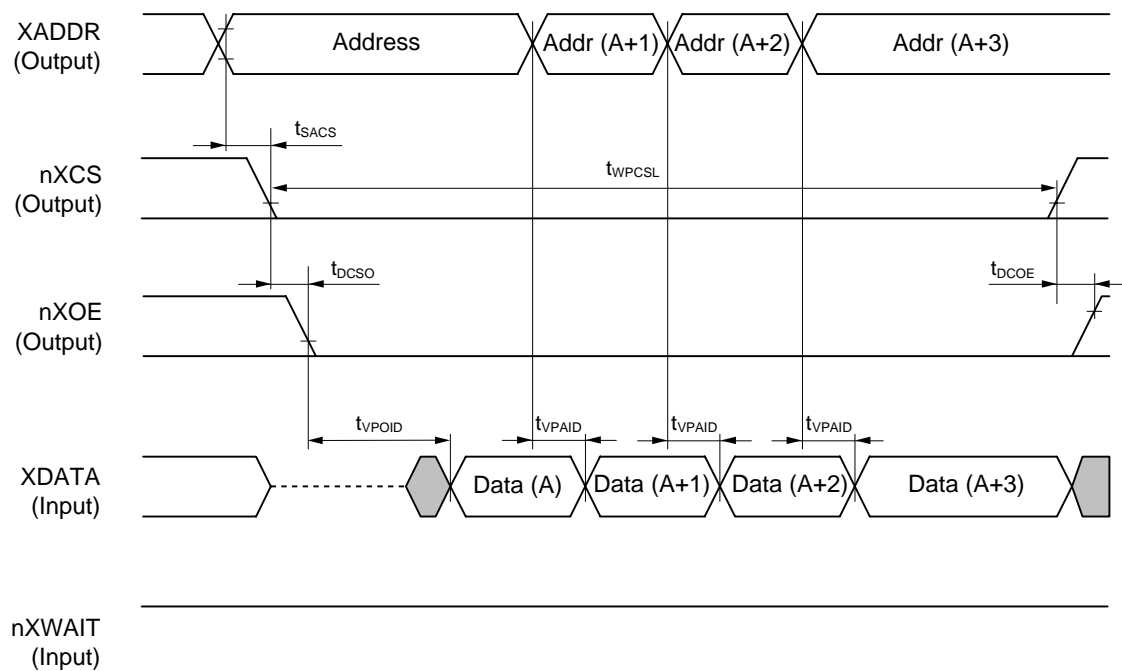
XADDR (Output)

Address

Addr (A+1)

Addr (A+2)

Addr (A+3)

$t_{SACS}$

nXCS (Output)

$t_{WPCSL}$

$t_{DCSO}$

$t_{DCOE}$

nXOE (Output)

$t_{VPOID}$

$t_{VPAID}$

$t_{VPAID}$

$t_{VPAID}$

XDATA (Input)

Data (A)

Data (A+1)

Data (A+2)

Data (A+3)

nXWAIT (Input)